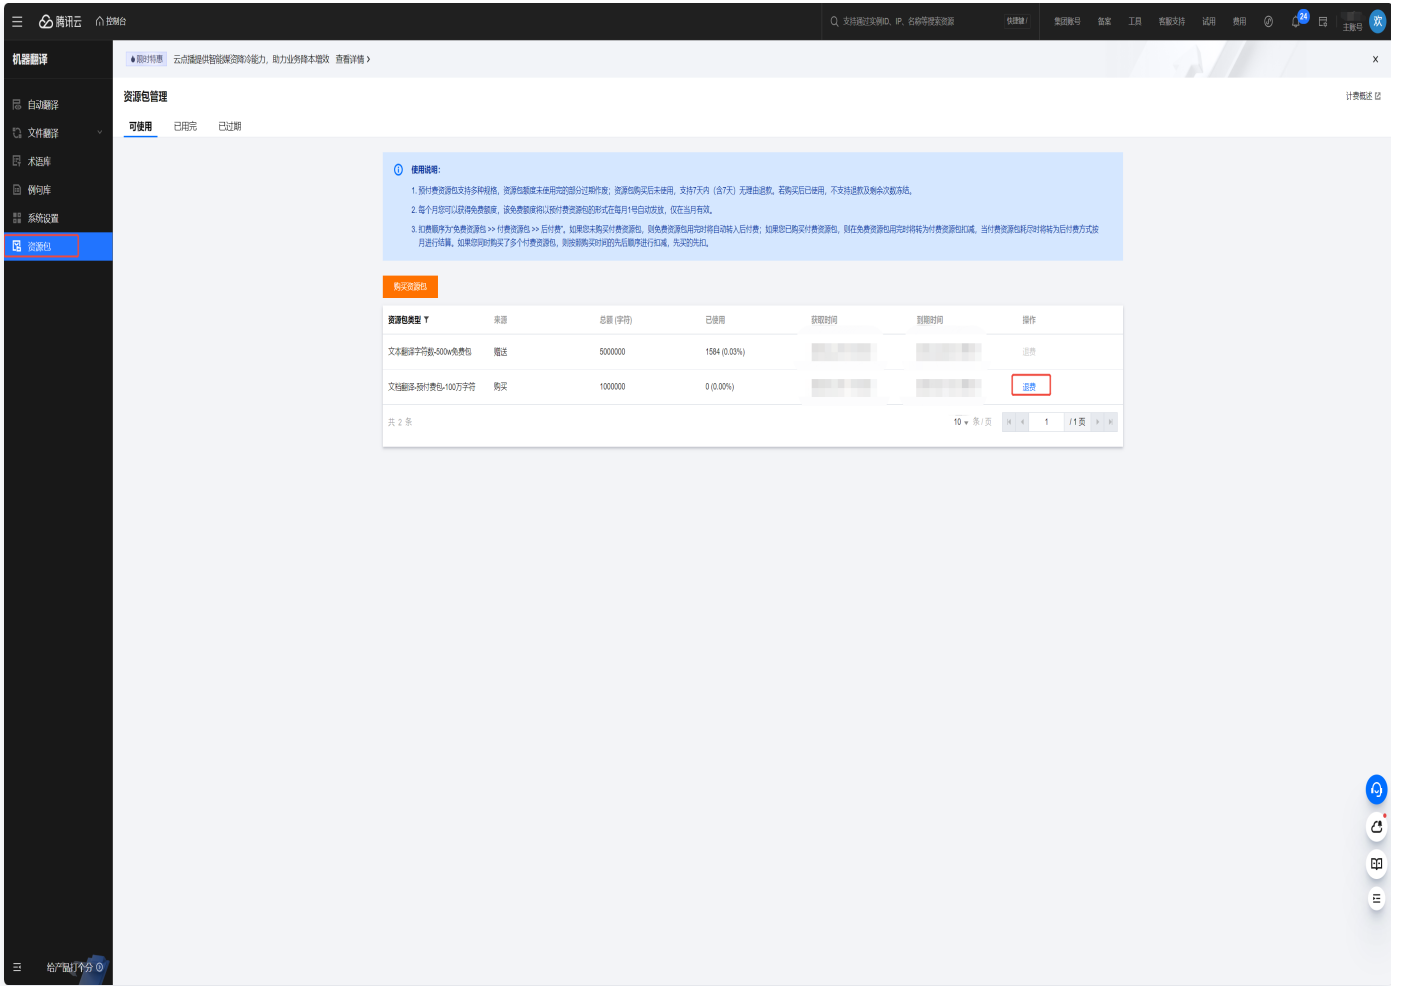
腾讯云 控制台

支持通过实例ID、IP、名称等搜索资源 快捷键 /

集团账号 备案 工具 客服支持 试用 费用 24 主账号 欢

机器翻译

自动翻译
文件翻译
术语库
例句库
系统设置
资源包

限时特惠 云点播提供智能媒资降冷能力，助力业务降本增效 查看详情 ›

x

资源包管理

计费概述

可使用 已用完 已过期

使用说明:

1. 预付费资源包支持多种规格，资源包额度未使用完的部分过期作废；资源包购买后未使用，支持7天内（含7天）无理由退款。若购买后已使用，不支持退款及剩余次数冻结。

2. 每个月您可以获得免费额度，该免费额度将以预付费资源包的形式在每月1号自动发放，仅在当月有效。

3. 扣费顺序为"免费资源包 >> 付费资源包 >> 后付费"。如果您未购买付费资源包，则免费资源包用完时将自动转入后付费；如果您已购买付费资源包，则在免费资源包用完时将转为付费资源包扣减，当付费资源包耗尽时将转为后付费方式按月进行结算。如果您同时购买了多个付费资源包，则按照购买时间的先后顺序进行扣减，先买的先扣。

购买资源包

| 资源包类型 | 来源 | 总量 (字符) | 已使用 | 获取时间 | 到期时间 | 操作 |
|---|---|---|---|---|---|---|
| 文本翻译字符数-500w免费包 | 赠送 | 5000000 | 1584 (0.03%) | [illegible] | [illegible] | 退费 |
| 文档翻译-预付费包-100万字符 | 购买 | 1000000 | 0 (0.00%) | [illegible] | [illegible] | 退费 |

共 2 条

10 ▾ 条 / 页 1 / 1 页

给产品打个分